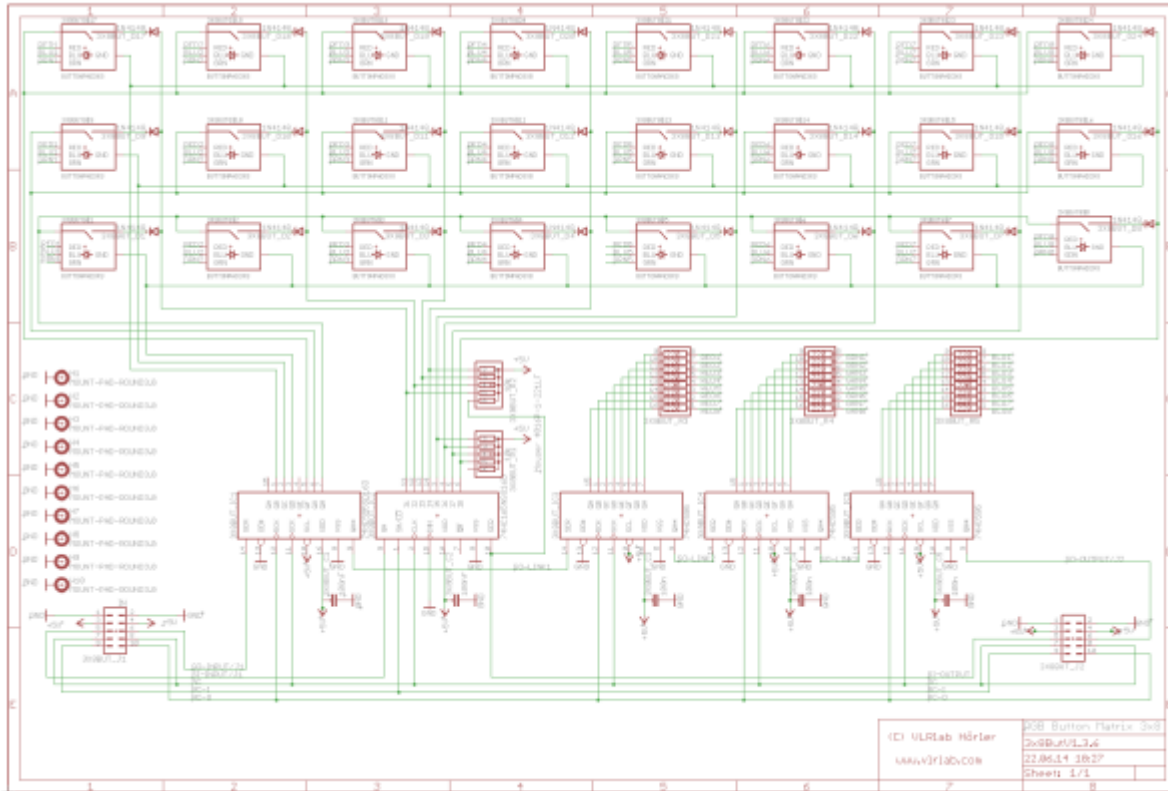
1
2
3
4
5
6
7
8

A
B
C
D
E

RED+
BLU+
GRN
GND

BUTTONRGB

1N4148

MOUNT-PAD-ROUND3.0

GND

+5V

SHOBUT_J1
SHOBUT_J2

SO-INPUT/J1
SO-OUTPUT/J2

(C) VLRlab Hörler
www.vlrlab.com

RGB Button Matrix 3x8
3x8ButV1.3.6
22.06.14 18:27
Sheet: 1/1